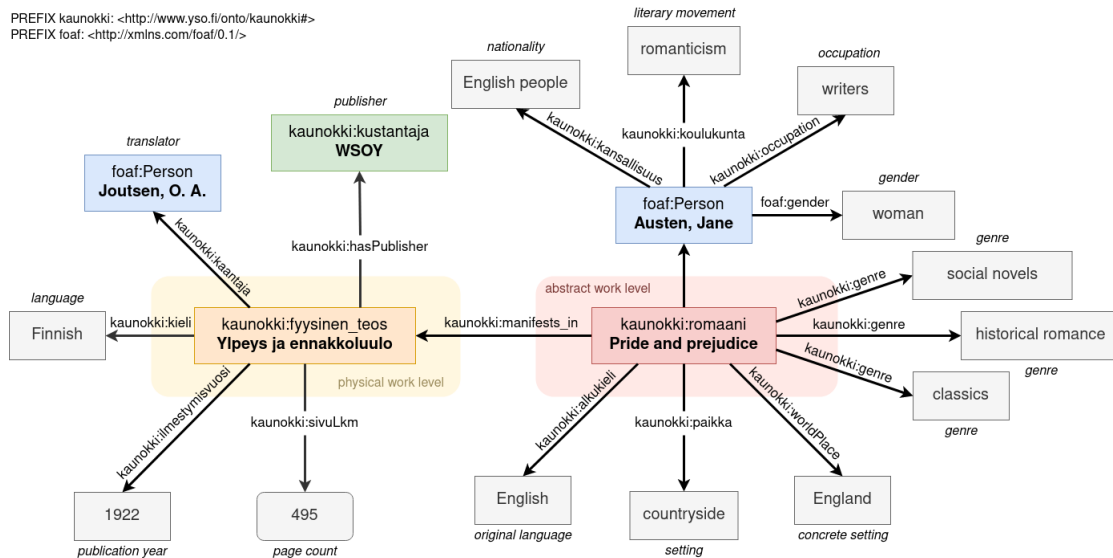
PREFIX kaunokki: <http://www.yso.fi/onto/kaunokki#>
PREFIX foaf: <http://xmlns.com/foaf/0.1/>

literary movement
romanticism

nationality
English people

occupation
writers

publisher
kaunokki:kustantaja
WSOY

translator
foaf:Person
Joutsen, O. A.

kaunokki:koulukunta
kaunokki:kansallisuus
kaunokki:occupation

foaf:Person
Austen, Jane

foaf:gender

gender
woman

kaunokki:kaantaja
kaunokki:hasPublisher

genre
social novels

abstract work level

language
Finnish

kaunokki:kieli

kaunokki:fyysinen_teos
Ylpeys ja ennakkoluulo

kaunokki:manifests_in

kaunokki:romaani
Pride and prejudice

kaunokki:genre
kaunokki:genre
historical romance
kaunokki:genre

physical work level

genre
classics
genre

kaunokki:ilmestymisvuosi
kaunokki:sivuLkm
kaunokki:alkukieli
kaunokki:paikka
kaunokki:worldPlace

1922
publication year

495
page count

English
original language

countryside
setting

England
concrete setting